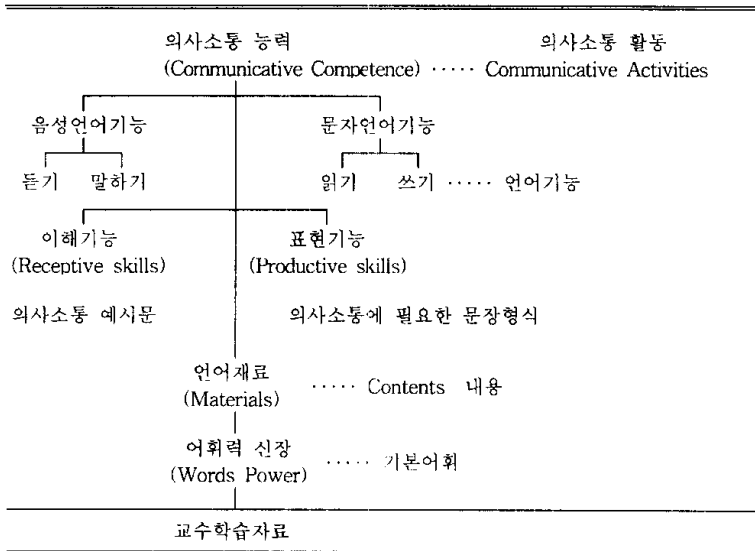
의사소통 능력
(Communicative Competence) ····· 의사소통 활동 Communicative Activities

음성언어기능

문자언어기능

듣기 말하기

읽기 쓰기 ····· 언어기능

이해기능
(Receptive skills)

표현기능
(Productive skills)

의사소통 예시문

의사소통에 필요한 문장형식

언어재료
(Materials) ····· Contents 내용

어휘력 신장
(Words Power) ····· 기본어휘

교수학습자료